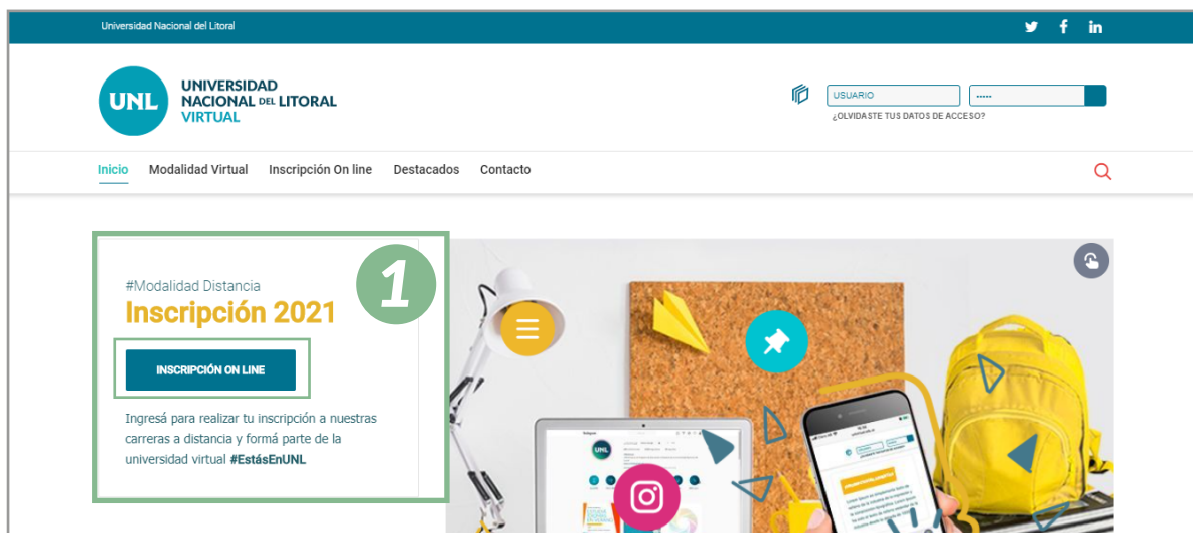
Universidad Nacional del Litoral

UNL UNIVERSIDAD NACIONAL DEL LITORAL VIRTUAL

USUARIO
•••••
¿OLVIDASTE TUS DATOS DE ACCESO?

Inicio Modalidad Virtual Inscripción On line Destacados Contacto

1

#Modalidad Distancia
Inscripción 2021

INSCRIPCIÓN ON LINE

Ingresá para realizar tu inscripción a nuestras carreras a distancia y formá parte de la universidad virtual #EstásEnUNL